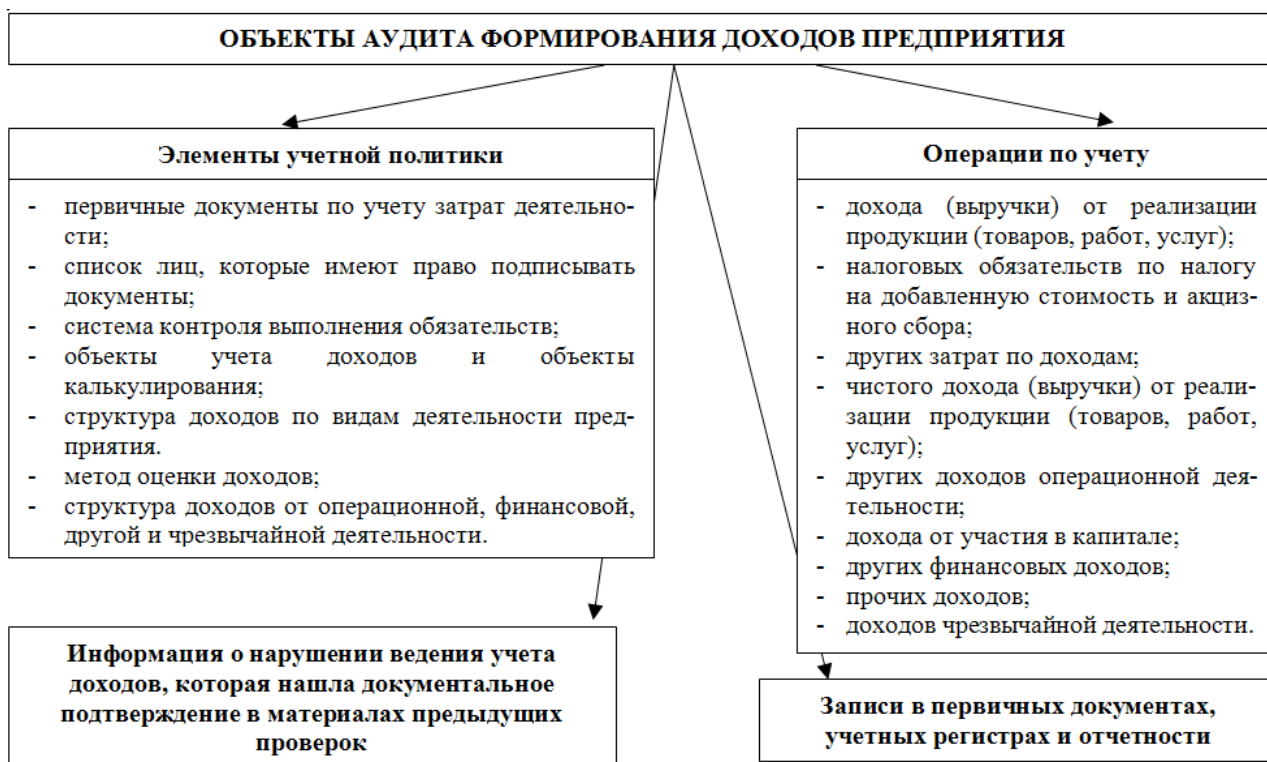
ОБЪЕКТЫ АУДИТА ФОРМИРОВАНИЯ ДОХОДОВ ПРЕДПРИЯТИЯ

Элементы учетной политики

- первичные документы по учету затрат деятельности;
- список лиц, которые имеют право подписывать документы;
- система контроля выполнения обязательств;
- объекты учета доходов и объекты калькулирования;
- структура доходов по видам деятельности предприятия.
- метод оценки доходов;
- структура доходов от операционной, финансовой, другой и чрезвычайной деятельности.

Операции по учету

- дохода (выручки) от реализации продукции (товаров, работ, услуг);
- налоговых обязательств по налогу на добавленную стоимость и акцизного сбора;
- других затрат по доходам;
- чистого дохода (выручки) от реализации продукции (товаров, работ, услуг);
- других доходов операционной деятельности;
- дохода от участия в капитале;
- других финансовых доходов;
- прочих доходов;
- доходов чрезвычайной деятельности.

Информация о нарушении ведения учета доходов, которая нашла документальное подтверждение в материалах предыдущих проверок

Записи в первичных документах, учетных регистрах и отчетности